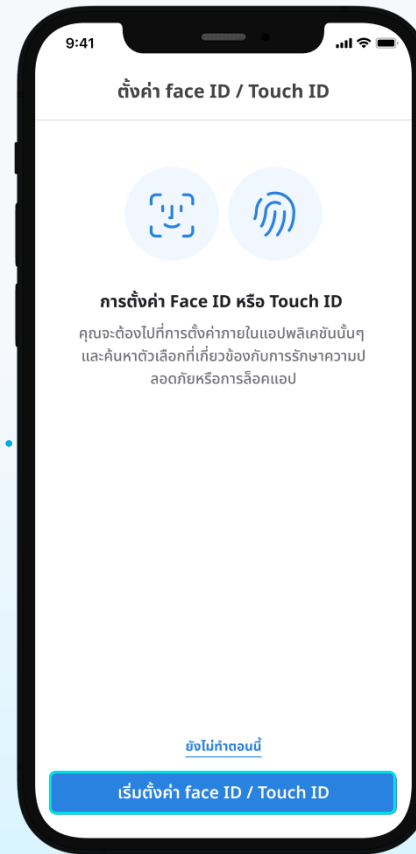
9:41

ตั้งค่า face ID / Touch ID

การตั้งค่า Face ID หรือ Touch ID

คุณจะต้องไปที่การตั้งค่าภายในแอปพลิเคชันนั้นๆ และค้นหาตัวเลือกที่เกี่ยวข้องกับการรักษาความปลอดภัยหรือการล็อคแอป

ยังไม่ทำตอนนี้

เริ่มตั้งค่า face ID / Touch ID